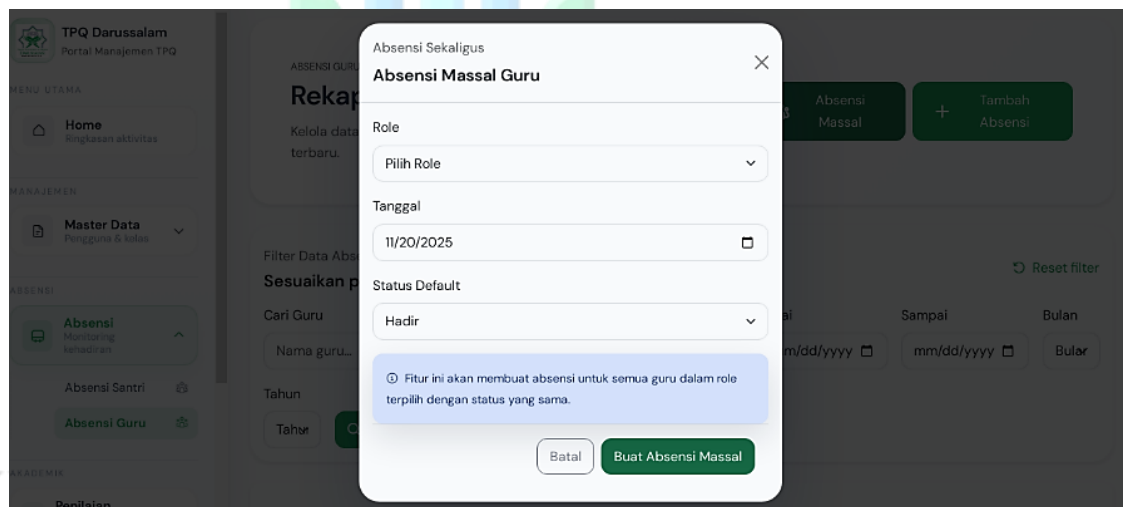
TPQ Darussalam
Portal Manajemen TPQ

MENU UTAMA
Home
Ringkasan aktivitas

MANAJEMEN
Master Data
Pengguna & kelas

ABSENSI
Absensi
Monitoring kehadiran
Absensi Santri
Absensi Guru

AKADEMIK
Penilaian

ABSENSI GURU
Rekap
Kelola data
terbaru.

Absensi Massal
Tambah Absensi

Filter Data Abs
Sesuaikan p
Reset filter
Cari Guru
Nama guru...
Sampai
Bulan
mm/dd/yyyy
mm/dd/yyyy
Bular
Tahun
Tahu

Absensi Sekaligus
Absensi Massal Guru

Role
Pilih Role
Tanggal
11/20/2025
Status Default
Hadir

Fitur ini akan membuat absensi untuk semua guru dalam role terpilih dengan status yang sama.

Batal
Buat Absensi Massal